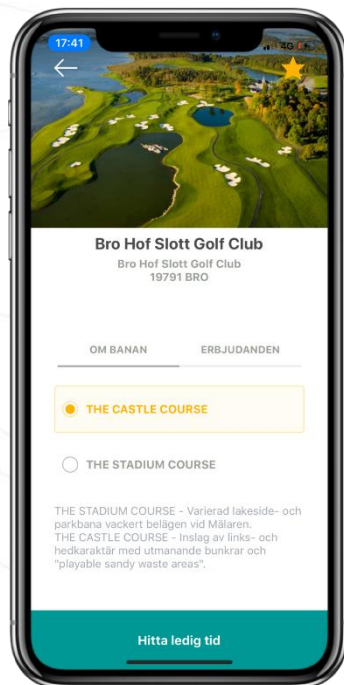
17:41
4G

Bro Hof Slott Golf Club
Bro Hof Slott Golf Club
19791 BRO

OM BANAN
ERBJUDANDEN

THE CASTLE COURSE

THE STADIUM COURSE

THE STADIUM COURSE - Varierad lakeside- och parkbana vackert belägen vid Mälaren.
THE CASTLE COURSE - Inslag av links- och hedkaraktär med utmanande bunkrar och "playable sandy waste areas".

Hitta ledig tid